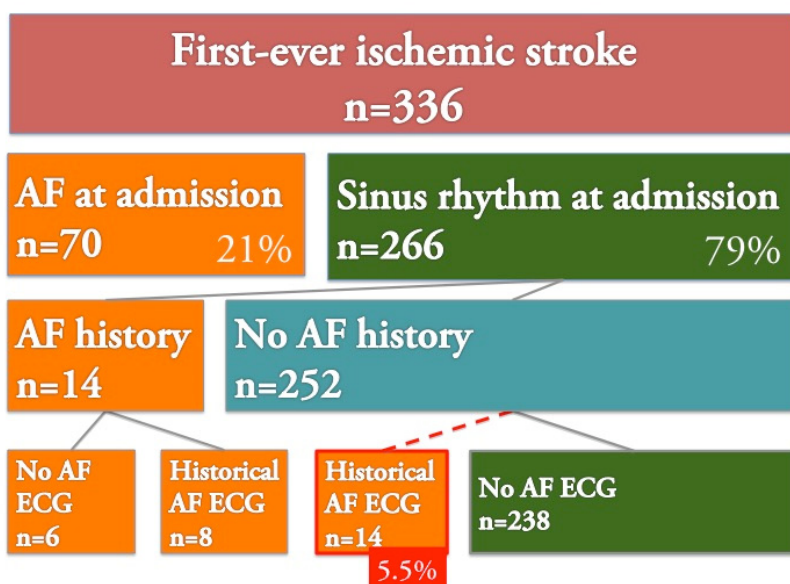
First-ever ischemic stroke
n=336

AF at admission
n=70
21%

Sinus rhythm at admission
n=266
79%

AF history
n=14

No AF history
n=252

No AF ECG
n=6

Historical AF ECG
n=8

Historical AF ECG
n=14
5.5%

No AF ECG
n=238